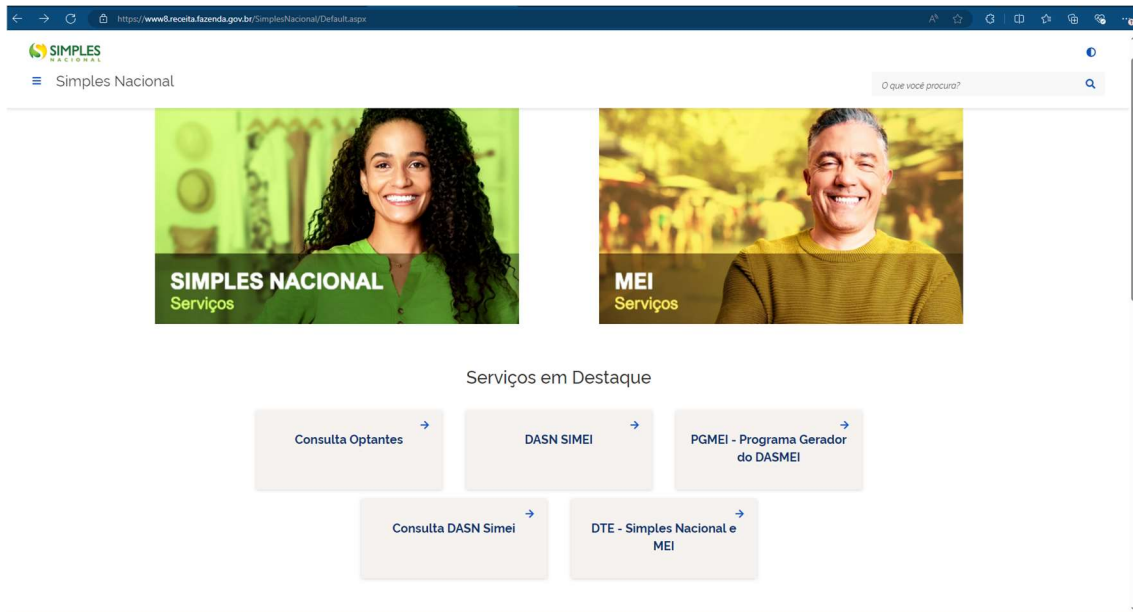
https://www8.receita.fazenda.gov.br/SimplesNacional/Default.aspx

SIMPLES NACIONAL

Simples Nacional

O que você procura?

SIMPLES NACIONAL
Serviços

MEI
Serviços

Serviços em Destaque

Consulta Optantes

DASN SIMEI

PGMEI - Programa Gerador do DASMEI

Consulta DASN Simei

DTE - Simples Nacional e MEI